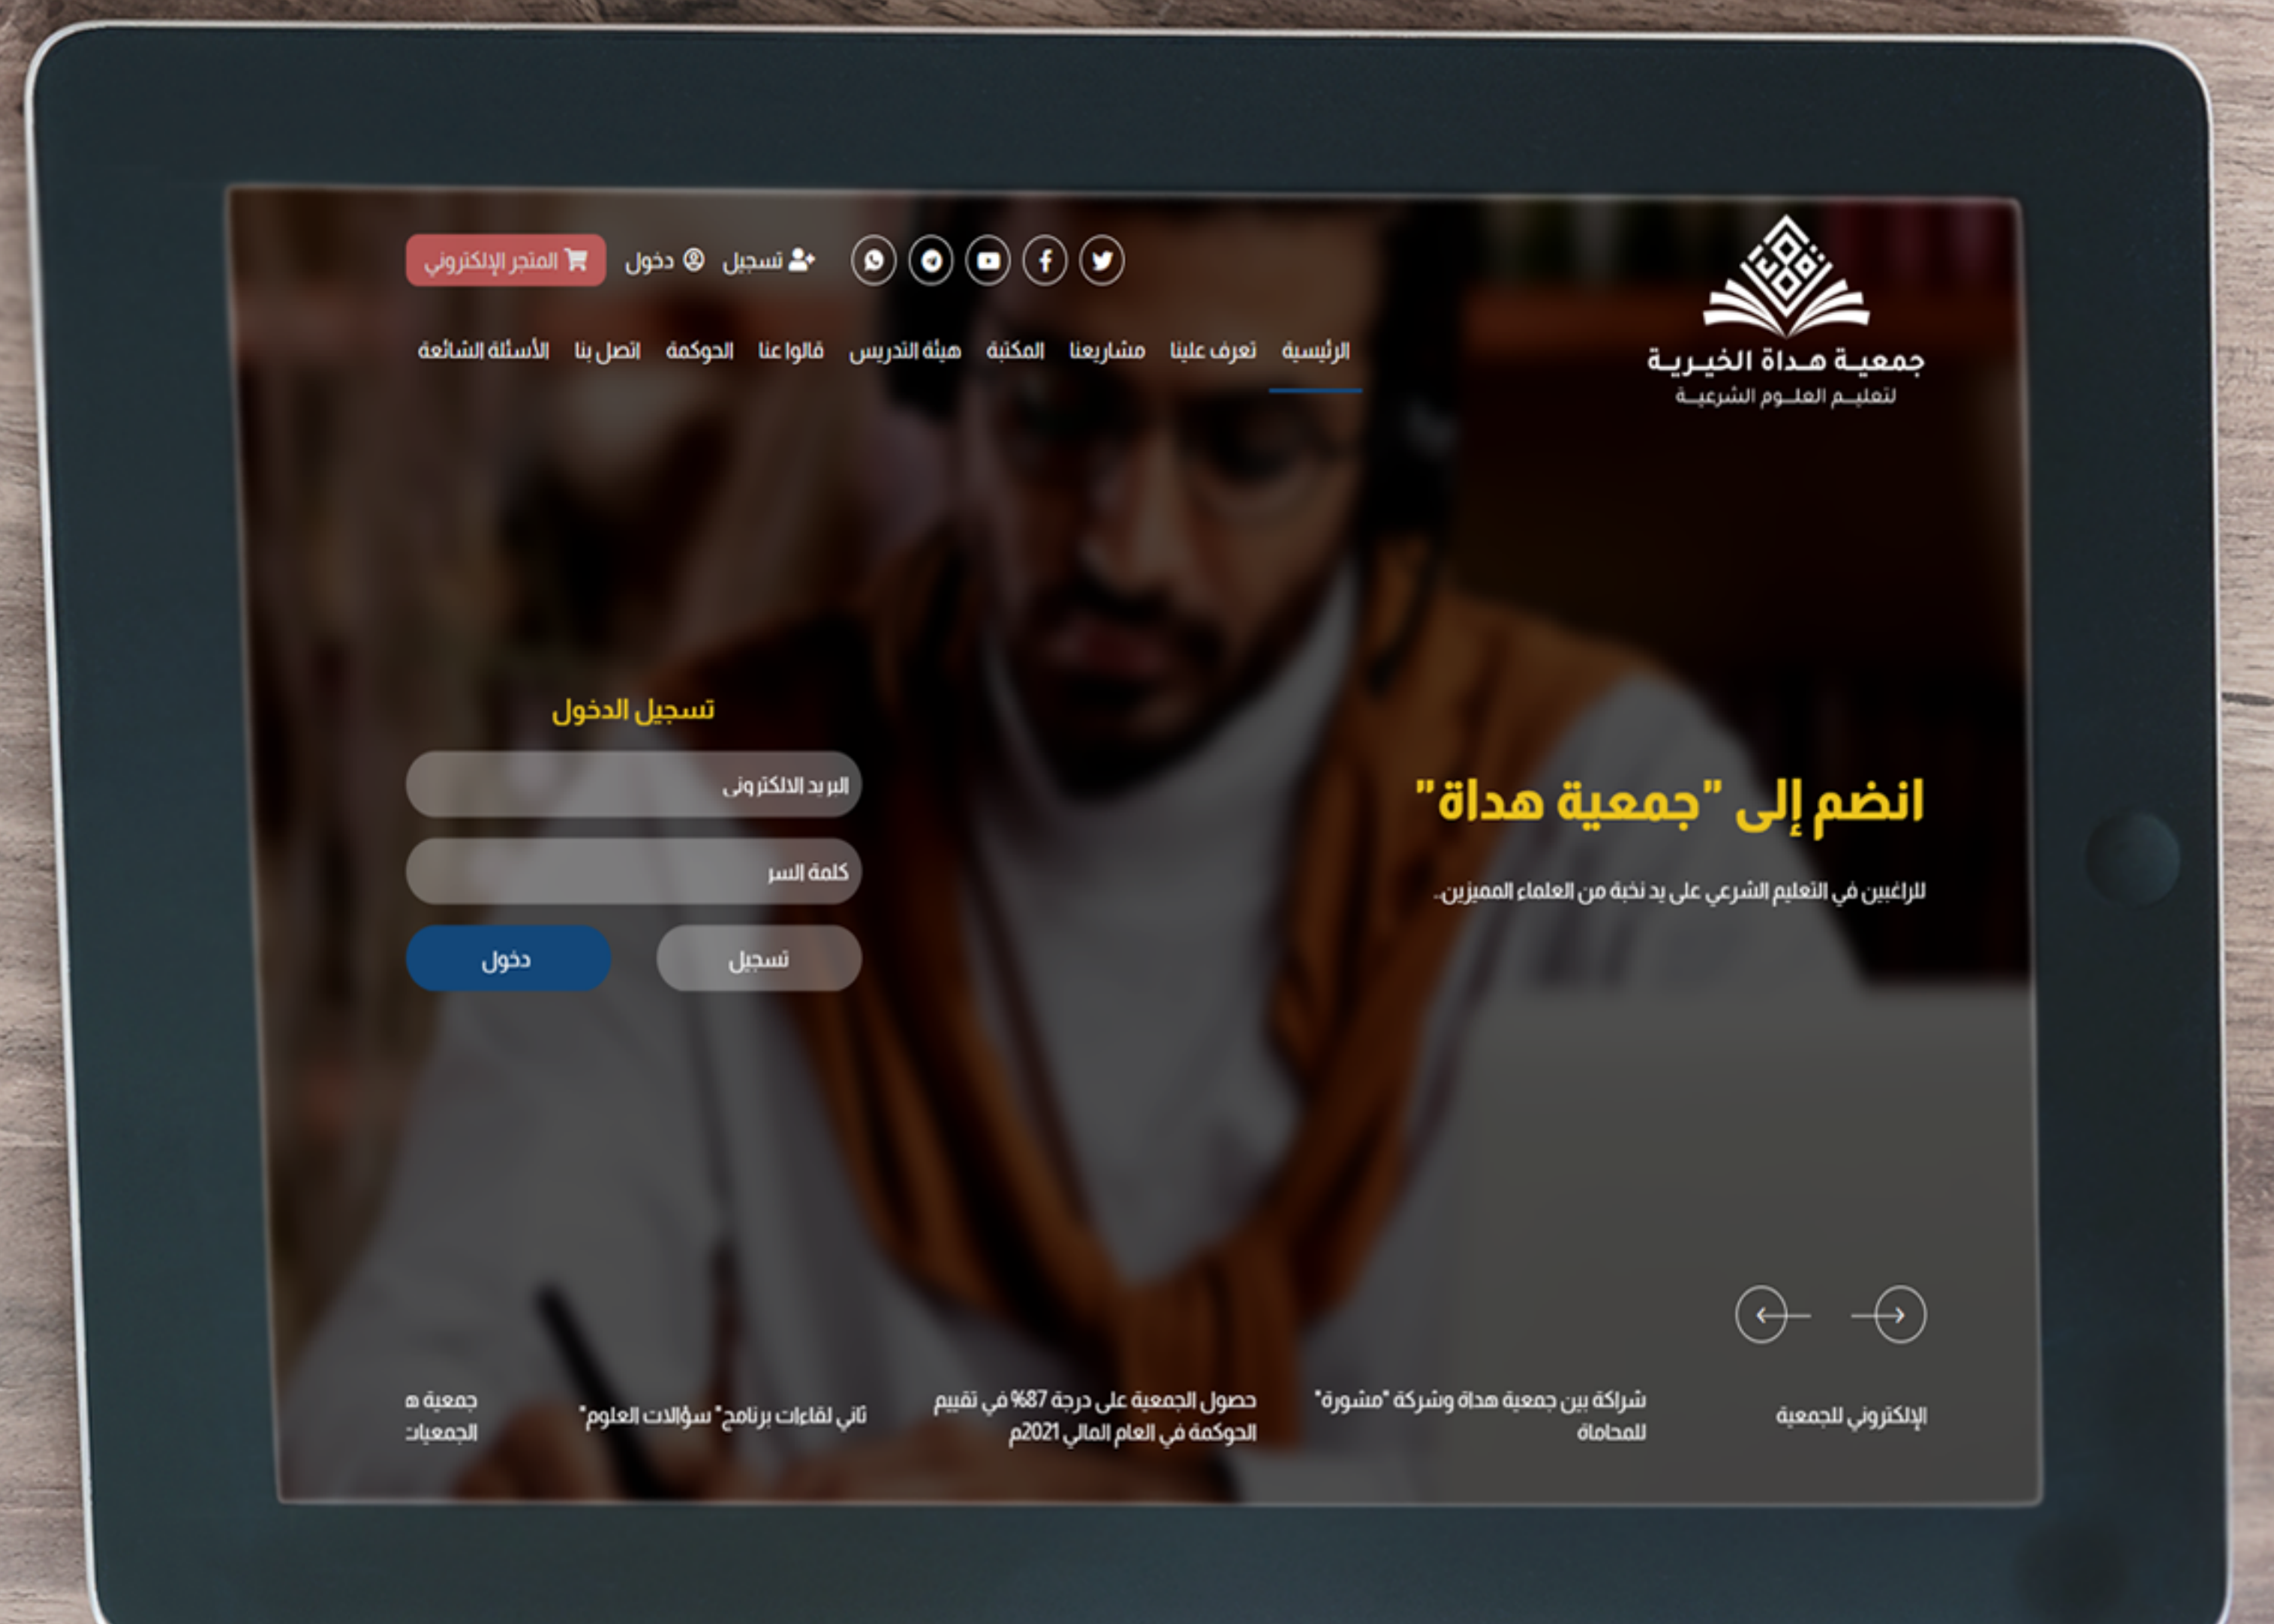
جمعية هداة الخيرية
لتعليم العلوم الشرعية

المتجر الإلكتروني دخول تسجيل

الرئيسية تعرف علينا مشاريعنا المكتبة هيئة التدريس قالوا عنا الحوكمة اتصل بنا الأسئلة الشائعة

انضم إلى "جمعية هداة"

للراغبين في التعليم الشرعي على يد نخبة من العلماء المميزين.

تسجيل الدخول

البريد الالكتروني

كلمة السر

تسجيل دخول

الإلكتروني للجمعية

شراكة بين جمعية هداة وشركة "مشورة" للمحاماة

حصول الجمعية على درجة 87% في تقييم الحوكمة في العام المالي 2021م

ثاني لقاءات برنامج "سؤالات العلوم"

جمعية ه الجمعيات